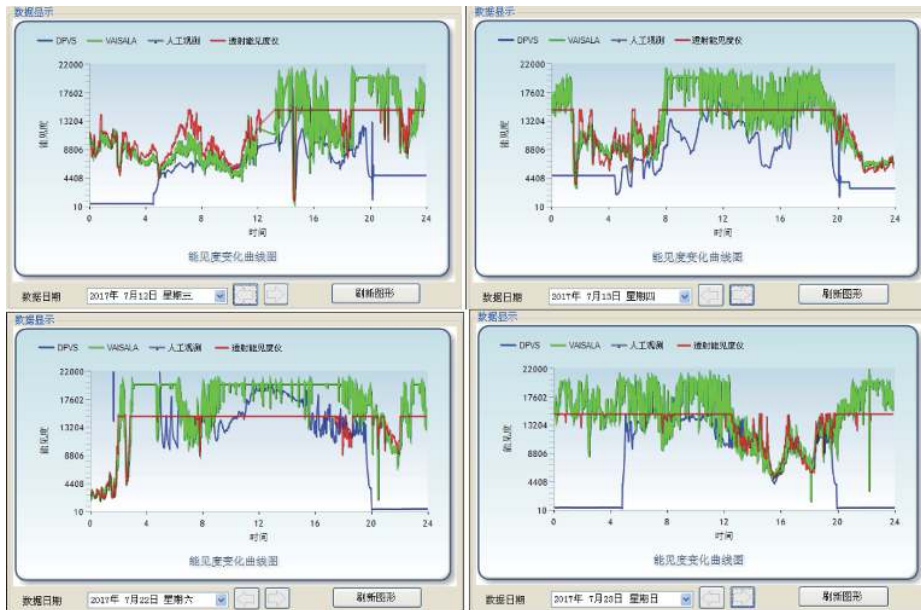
数据显示

DPVS VAISALA 人工观测 透射能见度仪

22000
17602
13204
8806
4408
10

能见度

0 4 8 12 16 20 24

时间

能见度变化曲线图

数据日期 2017年 7月12日 星期三 刷新图形

数据显示

DPVS VAISALA 人工观测 透射能见度仪

22000
17602
13204
8806
4408
10

能见度

0 4 8 12 16 20 24

时间

能见度变化曲线图

数据日期 2017年 7月13日 星期四 刷新图形

数据显示

DPVS VAISALA 人工观测 透射能见度仪

22000
17602
13204
8806
4408
10

能见度

0 4 8 12 16 20 24

时间

能见度变化曲线图

数据日期 2017年 7月22日 星期六 刷新图形

数据显示

DPVS VAISALA 人工观测 透射能见度仪

22000
17602
13204
8806
4408
10

能见度

0 4 8 12 16 20 24

时间

能见度变化曲线图

数据日期 2017年 7月23日 星期日 刷新图形